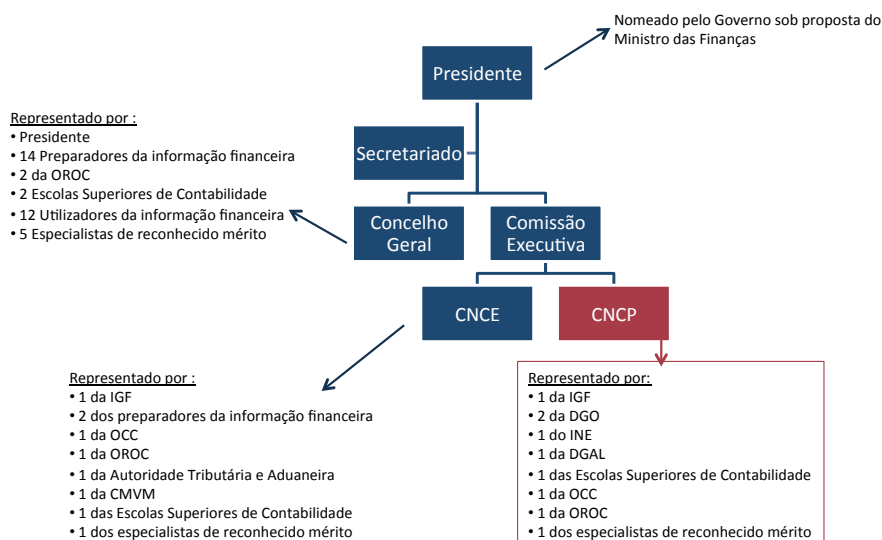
Nomeado pelo Governo sob proposta do Ministro das Finanças

Presidente

Representado por :
• Presidente
• 14 Preparadores da informação financeira
• 2 da OROC
• 2 Escolas Superiores de Contabilidade
• 12 Utilizadores da informação financeira
• 5 Especialistas de reconhecido mérito

Secretariado

Concelho Geral

Comissão Executiva

CNCE

CNCP

Representado por :
• 1 da IGF
• 2 dos preparadores da informação financeira
• 1 da OCC
• 1 da OROC
• 1 da Autoridade Tributária e Aduaneira
• 1 da CMVM
• 1 das Escolas Superiores de Contabilidade
• 1 dos especialistas de reconhecido mérito

Representado por:
• 1 da IGF
• 2 da DGO
• 1 do INE
• 1 da DGAL
• 1 das Escolas Superiores de Contabilidade
• 1 da OCC
• 1 da OROC
• 1 dos especialistas de reconhecido mérito